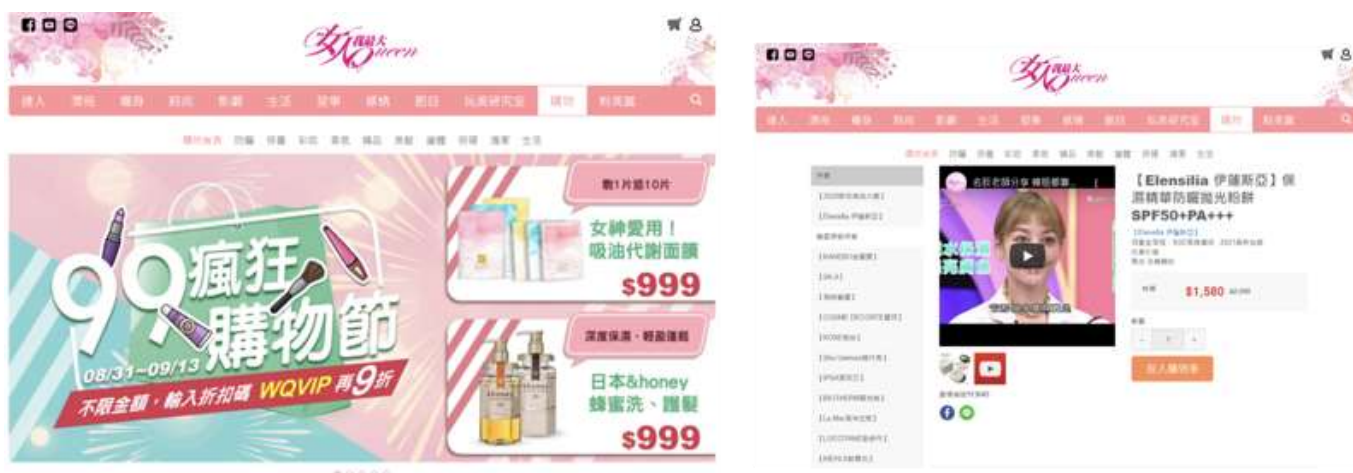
女人我最大 Queen

購物

99瘋狂購物節
08/31~09/13
不限金額，輸入折扣碼 WQVIP 再9折

買1片送10片
女紳愛用！
吸油代謝面膜
$999

深度保濕・輕盈蓬鬆
日本&honey
蜂蜜洗、護髮
$999

女人我最大 Queen

購物

【Elensilia 伊蓮斯亞】保濕精華防曬拋光粉餅
SPF50+PA+++

$1,580

加入購物車